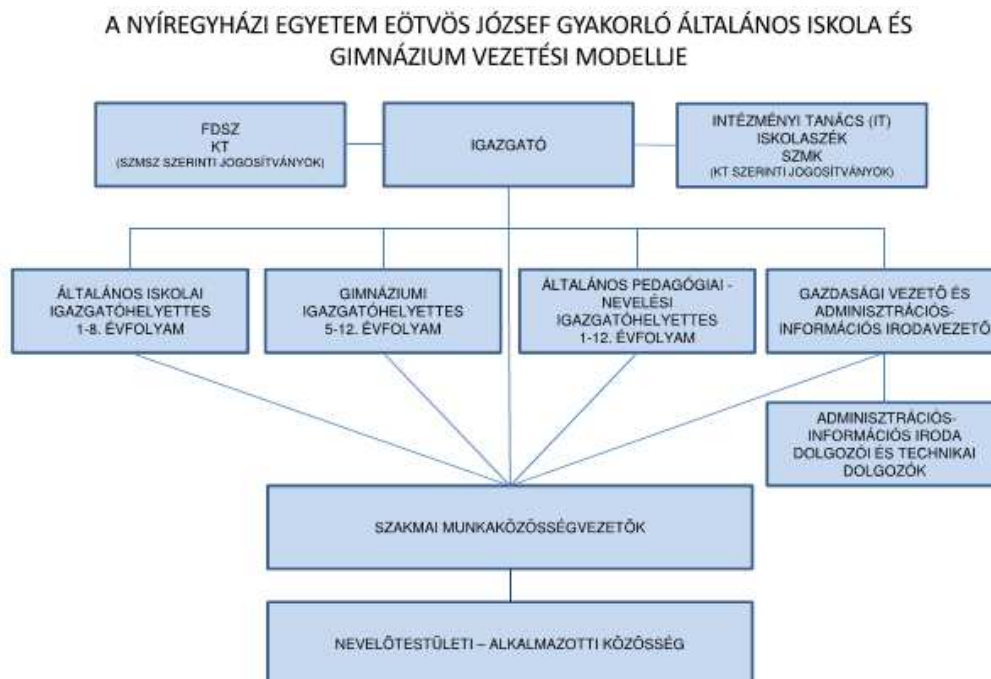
A NYÍREGYHÁZI EGYETEM EÖTVÖS JÓZSEF GYAKORLÓ ÁLTALÁNOS ISKOLA ÉS GIMNÁZIUM VEZETÉSI MODELLJE

FDSZ
KT
(SZMSZ SZERINTI JOGOSÍTVÁNYOK)

IGAZGATÓ

INTÉZMÉNYI TANÁCS (IT)
ISKOLASZÉK
SZMK
(KT SZERINTI JOGOSÍTVÁNYOK)

ÁLTALÁNOS ISKOLAI IGAZGATÓHELYETTES 1-8. ÉVFOLYAM

GIMNÁZIUMI IGAZGATÓHELYETTES 5-12. ÉVFOLYAM

ÁLTALÁNOS PEDAGÓGIAI - NEVELÉSI IGAZGATÓHELYETTES 1-12. ÉVFOLYAM

GAZDASÁGI VEZETŐ ÉS ADMINISZTRÁCIÓS-INFORMÁCIÓS IRODAVEZETŐ

ADMINISZTRÁCIÓS-INFORMÁCIÓS IRODA DOLGOZÓI ÉS TECHNIKAI DOLGOZÓK

SZAKMAI MUNKAKÖZÖSSÉGVEZETŐK

NEVELŐTESTÜLETI – ALKALMAZOTTI KÖZÖSSÉG